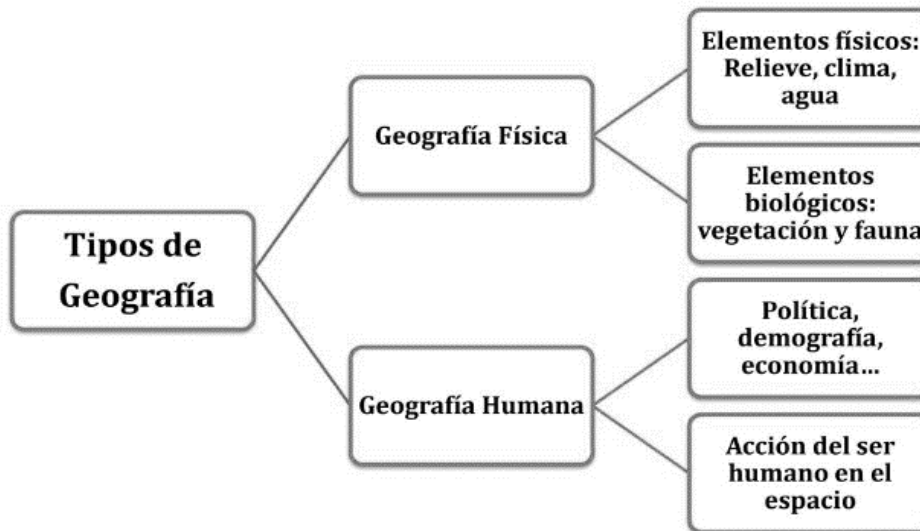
Tipos de Geografía

Geografía Física

Elementos físicos: Relieve, clima, agua

Elementos biológicos: vegetación y fauna

Geografía Humana

Política, demografía, economía…

Acción del ser humano en el espacio